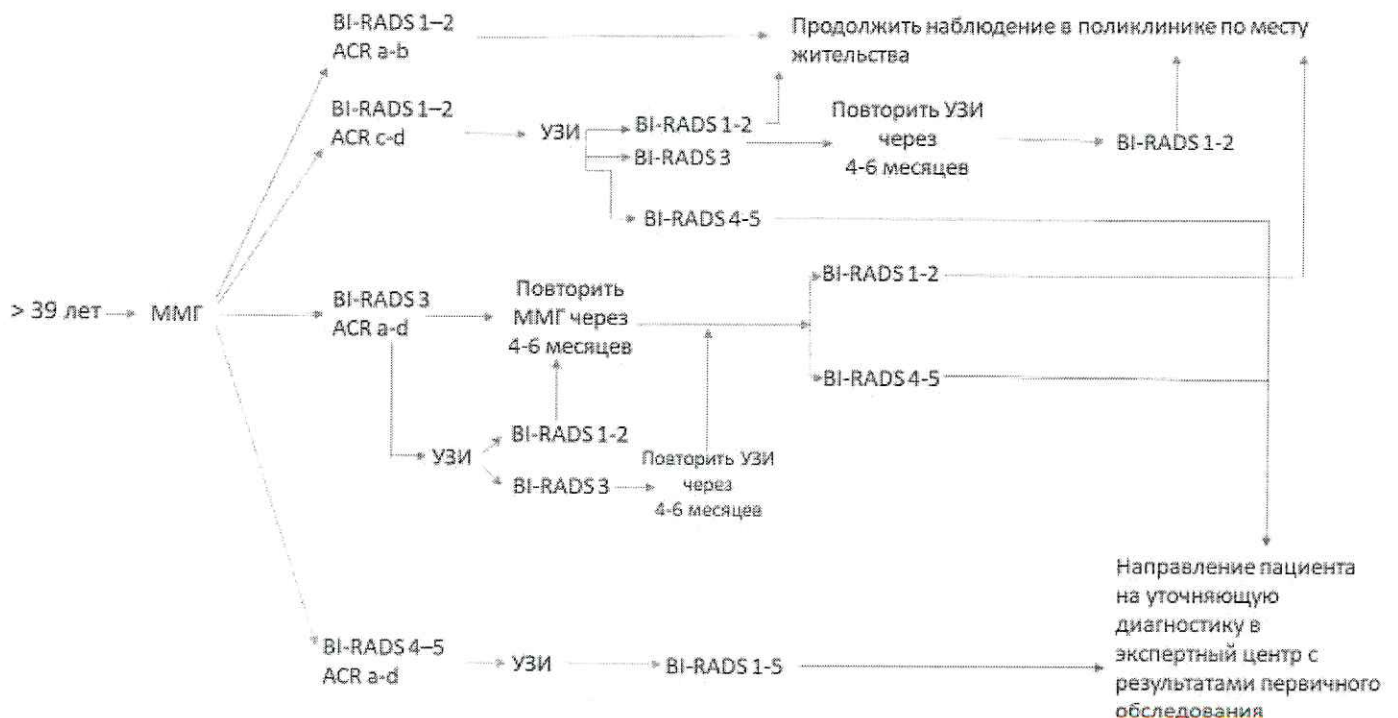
BI-RADS 1–2
ACR a-b

Продолжить наблюдение в поликлинике по месту жительства

BI-RADS 1–2
ACR c-d

УЗИ

BI-RADS 1-2

BI-RADS 3

BI-RADS 4-5

Повторить УЗИ через 4-6 месяцев

BI-RADS 1-2

> 39 лет

ММГ

BI-RADS 3
ACR a-d

Повторить ММГ через 4-6 месяцев

BI-RADS 1-2

BI-RADS 4-5

УЗИ

BI-RADS 1-2

BI-RADS 3

Повторить УЗИ через 4-6 месяцев

BI-RADS 4–5
ACR a-d

УЗИ

BI-RADS 1-5

Направление пациента на уточняющую диагностику в экспертный центр с результатами первичного обследования